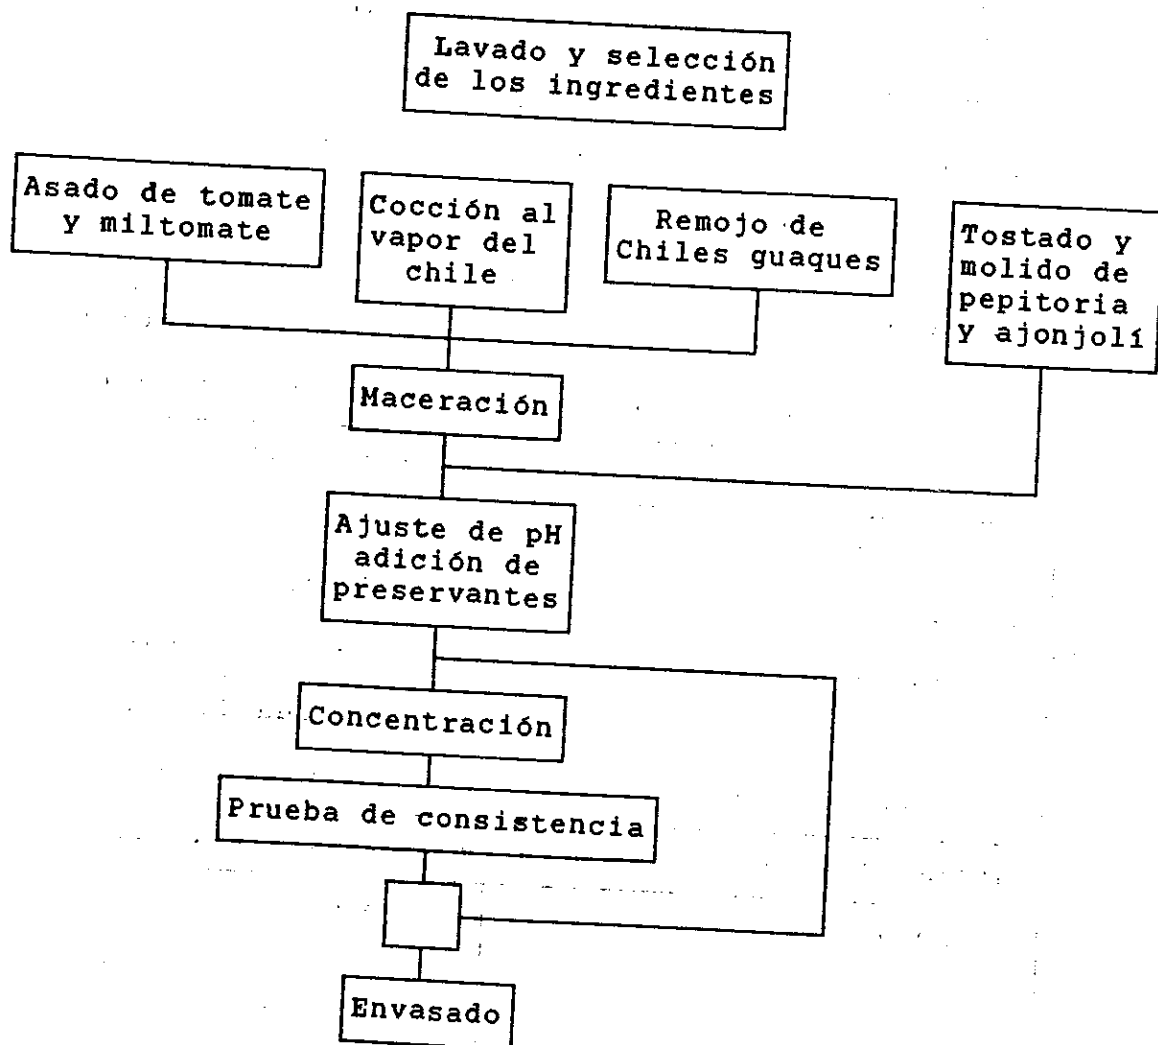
Lavado y selección de los ingredientes

Asado de tomate y miltomate

Cocción al vapor del chile

Remojo de Chiles guaques

Tostado y molido de pepitoria y ajonjolí

Maceración

Ajuste de pH adición de preservantes

Concentración

Prueba de consistencia

Envasado